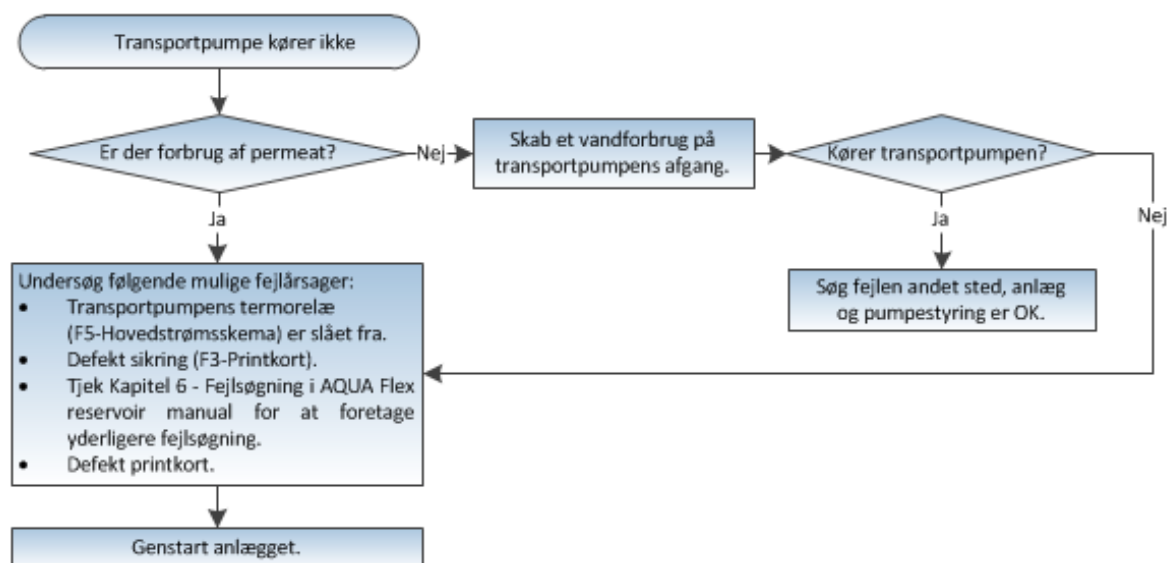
Transportpumpe kører ikke

Er der forbrug af permeat?

Nej

Skab et vandforbrug på transportpumpens afgang.

Kører transportpumpen?

Ja

Ja

Nej

Søg fejlen andet sted, anlæg og pumpestyring er OK.

Undersøg følgende mulige fejlårsager:
• Transportpumpens termorelæ (F5-Hovedstrømsskema) er slået fra.
• Defekt sikring (F3-Printkort).
• Tjek Kapitel 6 - Fejlsøgning i AQUA Flex reservoir manual for at foretage yderligere fejlsøgning.
• Defekt printkort.

Genstart anlægget.